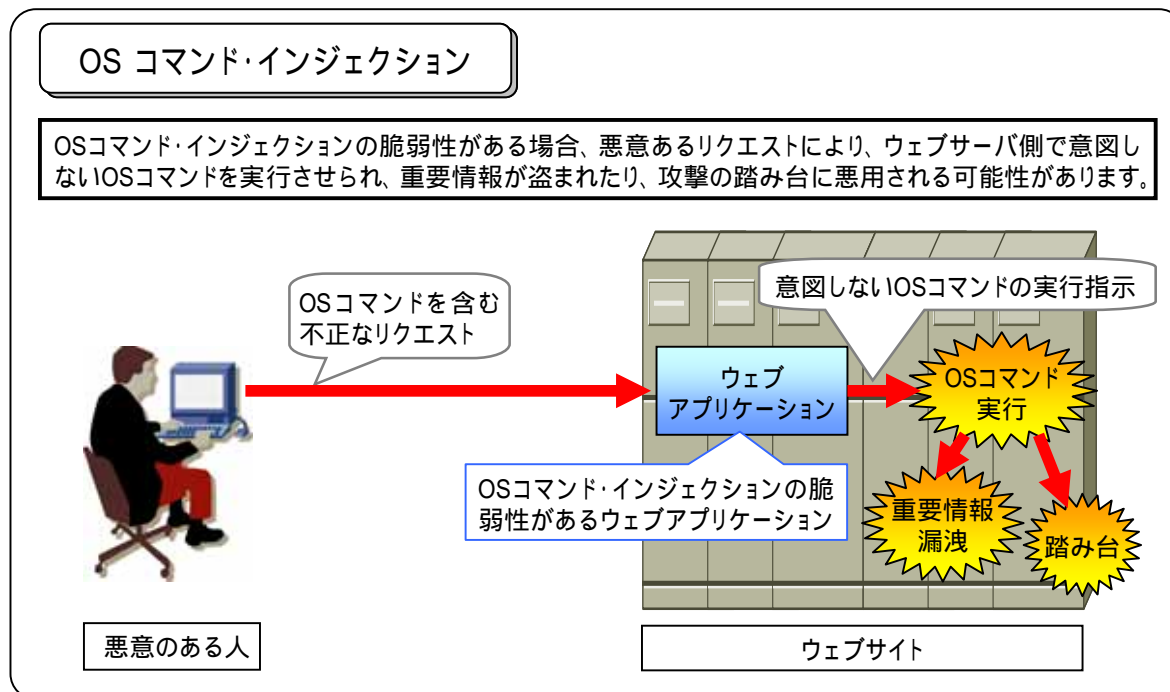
OS コマンド・インジェクション

OSコマンド・インジェクションの脆弱性がある場合、悪意あるリクエストにより、ウェブサーバ側で意図しないOSコマンドを実行させられ、重要情報が盗まれたり、攻撃の踏み台に悪用される可能性があります。

OSコマンドを含む不正なリクエスト

意図しないOSコマンドの実行指示

ウェブアプリケーション

OSコマンド実行

OSコマンド・インジェクションの脆弱性があるウェブアプリケーション

重要情報漏洩

踏み台

悪意のある人

ウェブサイト